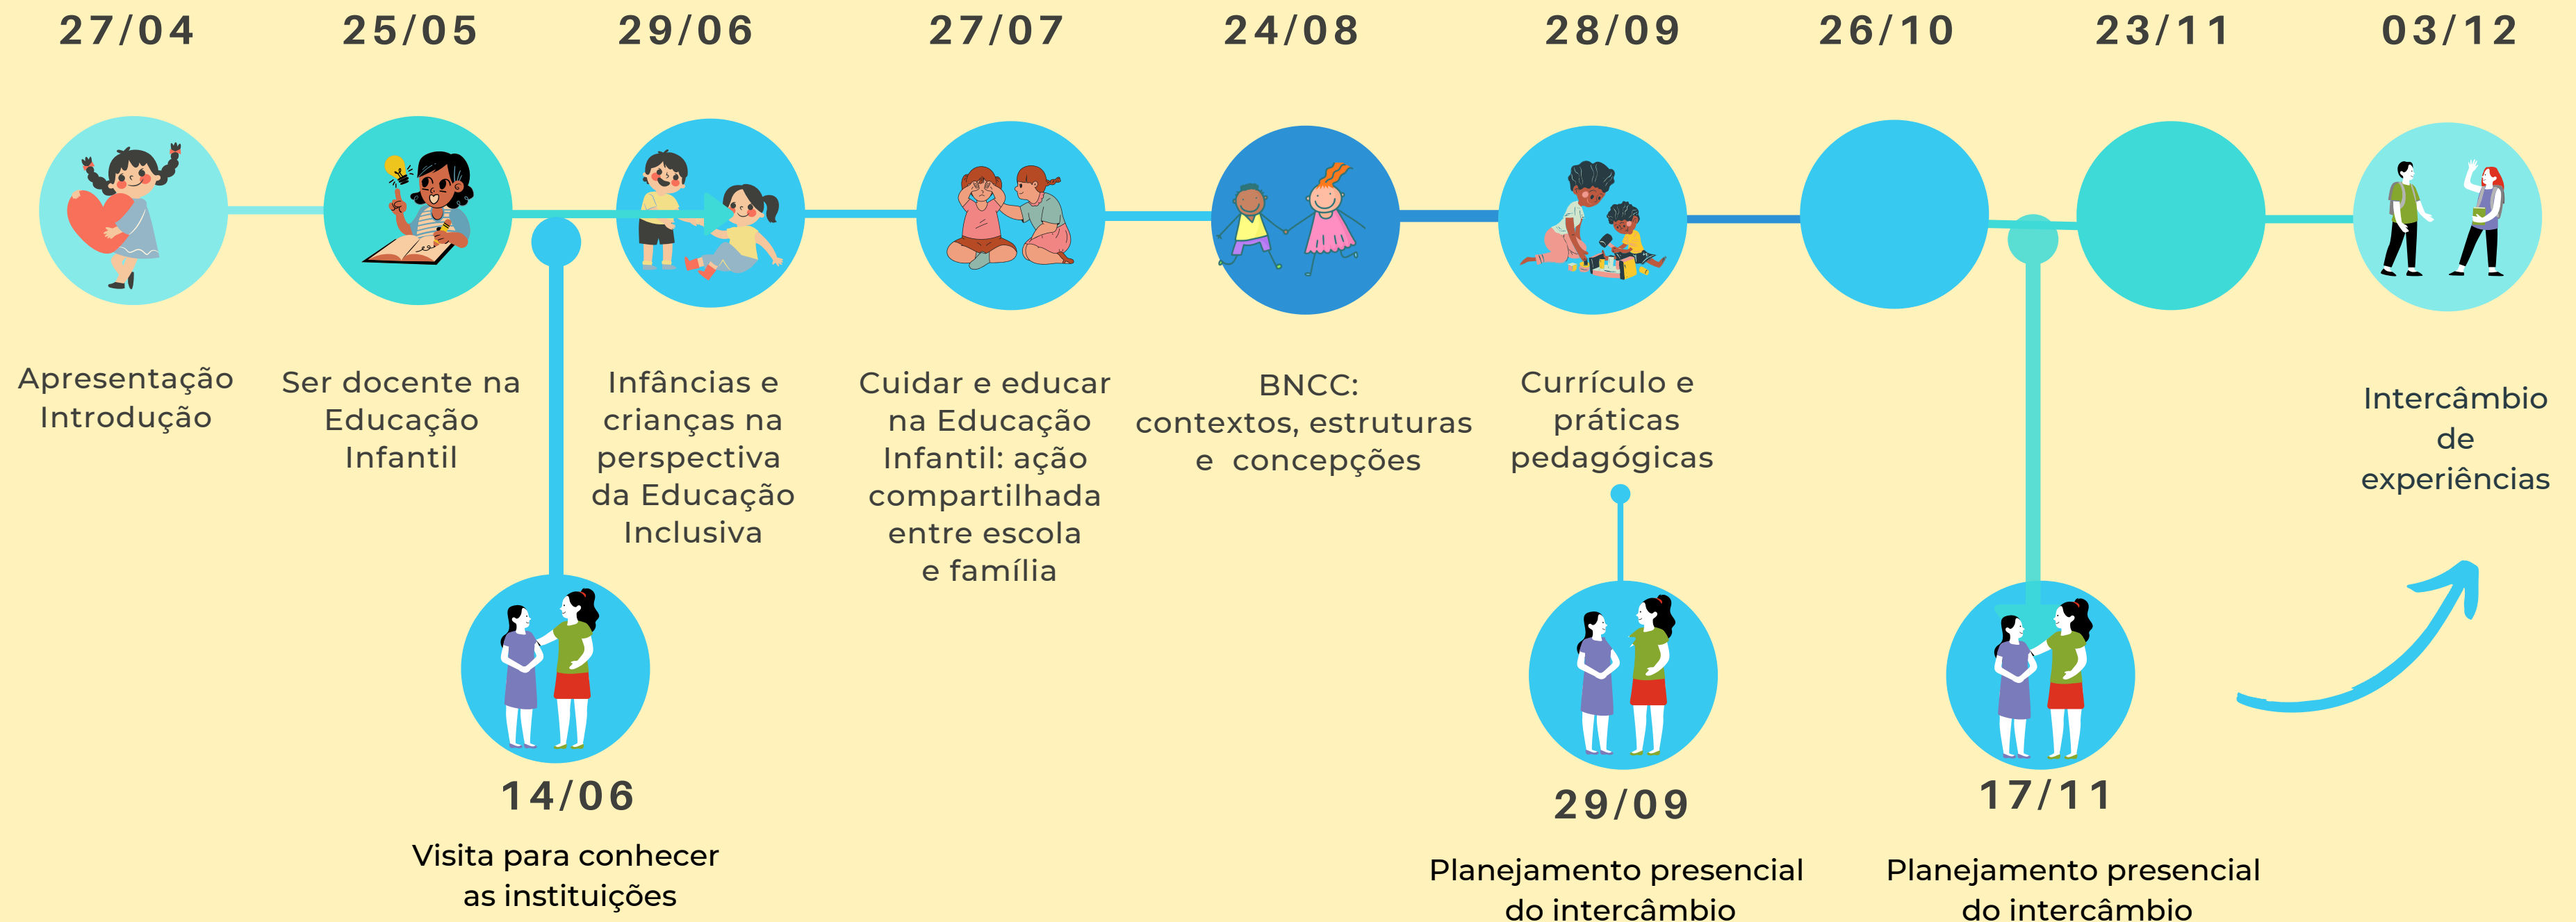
27/04

25/05

29/06

27/07

24/08

28/09

26/10

23/11

03/12

Apresentação
Introdução

Ser docente na Educação Infantil

Infâncias e crianças na perspectiva da Educação Inclusiva

Cuidar e educar na Educação Infantil: ação compartilhada entre escola e família

BNCC: contextos, estruturas e concepções

Currículo e práticas pedagógicas

Intercâmbio de experiências

14/06

Visita para conhecer as instituições

29/09

Planejamento presencial do intercâmbio

17/11

Planejamento presencial do intercâmbio